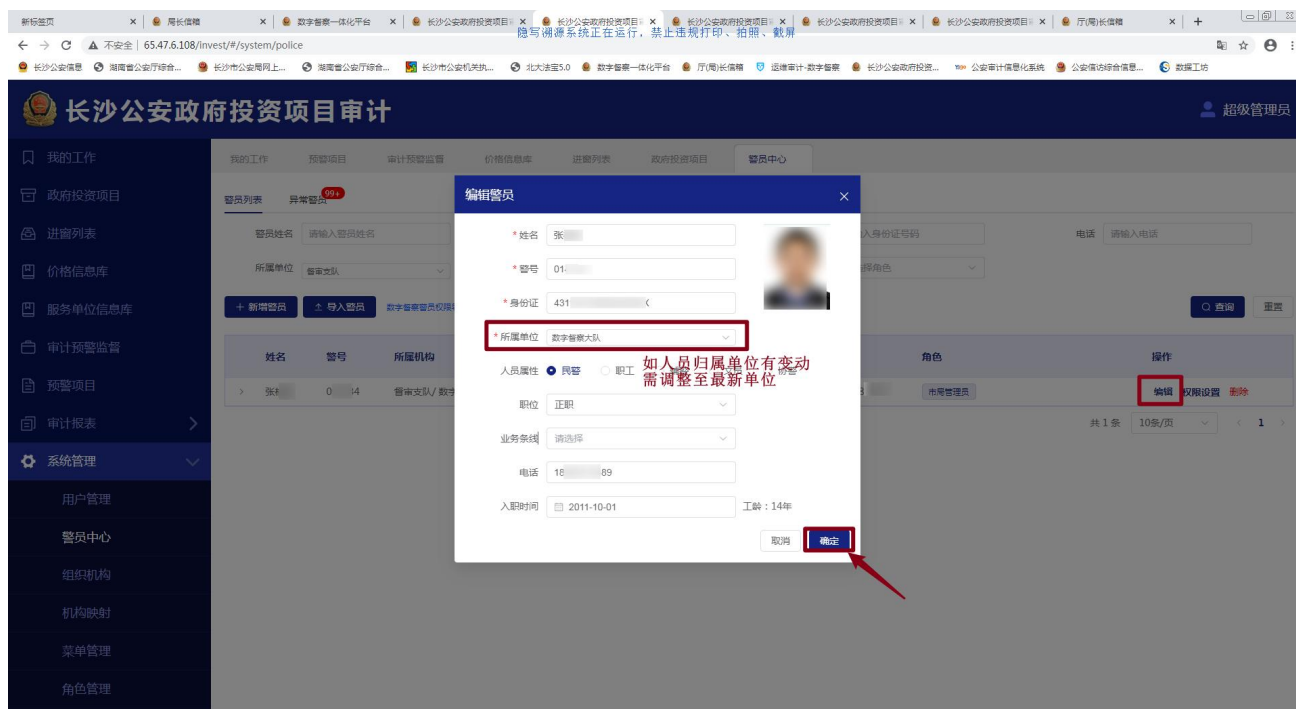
新标签页 | 局长信箱 | 数字督察一体化平台 | 长沙公安政府投资项目 | 长沙公安政府投资项目 | 长沙公安政府投资项目 | 长沙公安政府投资项目 | 长沙公安政府投资项目 | 厅(局)长信箱

隐写溯源系统正在运行，禁止违规打印、拍照、截屏

不安全 | 65.47.6.108/invest/#/system/police

长沙公安信息 湖南省公安厅综合... 长沙市公安局网上... 湖南省公安厅综合... 长沙市公安机关执... 北大法宝5.0 数字督察一体化平台 厅(局)长信箱 巡继审计-数字督察 长沙公安政府投资... 公安审计信息化系统 公安信访综合信息... 数据工坊

长沙公安政府投资项目审计

超级管理员

我的工作
政府投资项目
进窗列表
价格信息库
服务单位信息库
审计预警监督
预警项目
审计报表
系统管理
用户管理
警员中心
组织机构
机构映射
菜单管理
角色管理

我的工作 预警项目 审计预警监督 价格信息库 进窗列表 政府投资项目 警员中心

警员列表 异常警员 99+

警员姓名 请输入警员姓名
所属单位 督审支队
入身份证号码
电话 请输入电话
择角色

+ 新增警员 导入警员 数字督察警员权限
查询 重置

姓名 警号 所属机构 角色 操作
张 0 4 督审支队/数字 市局管理员 编辑 权限设置 删除

共1条 10条/页 1

编辑警员

* 姓名 张
* 警号 01
* 身份证 431
* 所属单位 数字督察大队
人员属性 民警 职工 协警
职位 正职
业务条线 请选择
电话 18 89
入职时间 2011-10-01 工龄：14年
取消 确定

如人员归属单位有变动
需调整至最新单位